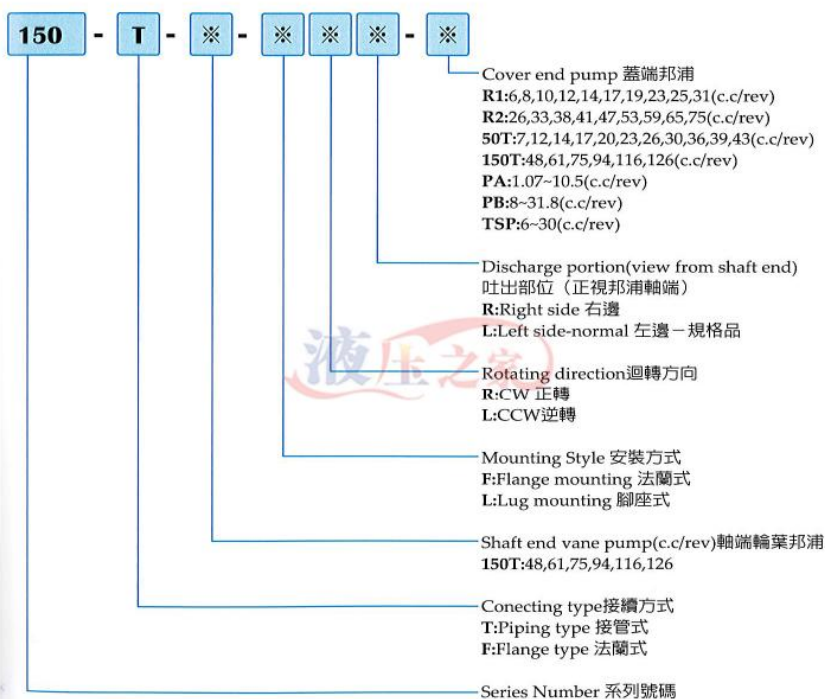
150 - T - ※ - ※ ※ ※ - ※

Cover end pump 蓋端邦浦
R1:6,8,10,12,14,17,19,23,25,31(c.c/rev)
R2:26,33,38,41,47,53,59,65,75(c.c/rev)
50T:7,12,14,17,20,23,26,30,36,39,43(c.c/rev)
150T:48,61,75,94,116,126(c.c/rev)
PA:1.07~10.5(c.c/rev)
PB:8~31.8(c.c/rev)
TSP:6~30(c.c/rev)

Discharge portion(view from shaft end)
吐出部位（正視邦浦軸端）
R:Right side 右邊
L:Left side-normal 左邊－規格品

液壓之家

Rotating direction迴轉方向
R:CW 正轉
L:CCW逆轉

Mounting Style 安裝方式
F:Flange mounting 法蘭式
L:Lug mounting 腳座式

Shaft end vane pump(c.c/rev)軸端輪葉邦浦
150T:48,61,75,94,116,126

Conecting type接續方式
T:Piping type 接管式
F:Flange type 法蘭式

Series Number 系列號碼